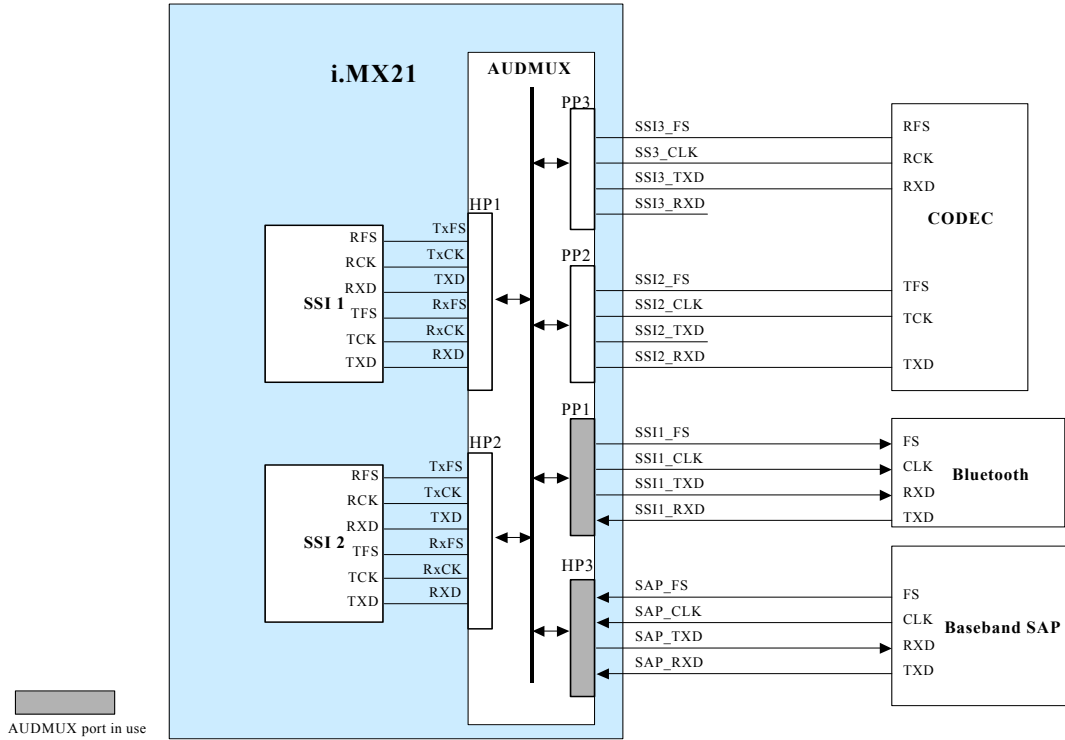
i.MX21

AUDMUX

PP3
SSI3_FS
SS3_CLK
SSI3_TXD
SSI3_RXD

RFS
RCK
RXD
CODEC

HP1
SSI 1
RFS
RCK
RXD
TFS
TCK
TXD
TxFS
TxCK
TXD
RxFS
RxCK
RXD

PP2
SSI2_FS
SSI2_CLK
SSI2_TXD
SSI2_RXD

TFS
TCK
TXD

PP1
SSI1_FS
SSI1_CLK
SSI1_TXD
SSI1_RXD

FS
CLK
RXD
TXD
Bluetooth

HP2
SSI 2
RFS
RCK
RXD
TFS
TCK
TXD
TxFS
TxCK
TXD
RxFS
RxCK
RXD

HP3
SAP_FS
SAP_CLK
SAP_TXD
SAP_RXD

FS
CLK
RXD
TXD
Baseband SAP

AUDMUX port in use